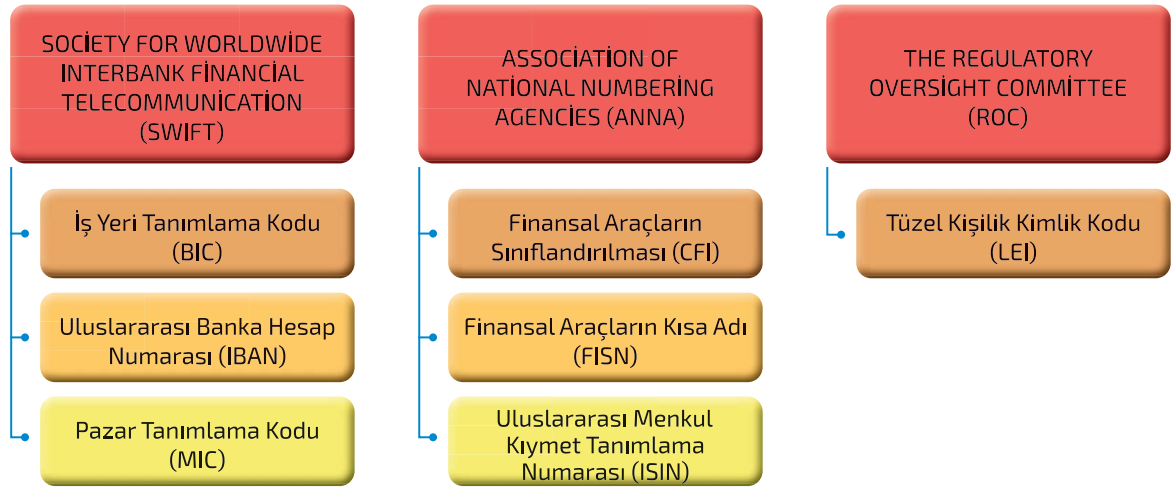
SOCIETY FOR WORLDWİDE İNTERBANK FİNANCİAL TELECOMMUNİCATİON (SWIFT)

İş Yeri Tanımlama Kodu (BIC)

Uluslararası Banka Hesap Numarası (IBAN)

Pazar Tanımlama Kodu (MIC)

ASSOCİATİON OF NATİONAL NUMBERİNG AGENCİES (ANNA)

Finansal Araçların Sınıflandırılması (CFI)

Finansal Araçların Kısa Adı (FISN)

Uluslararası Menkul Kıymet Tanımlama Numarası (ISIN)

THE REGULATORY OVERSİGHT COMMİTTEE (ROC)

Tüzel Kişilik Kimlik Kodu (LEI)